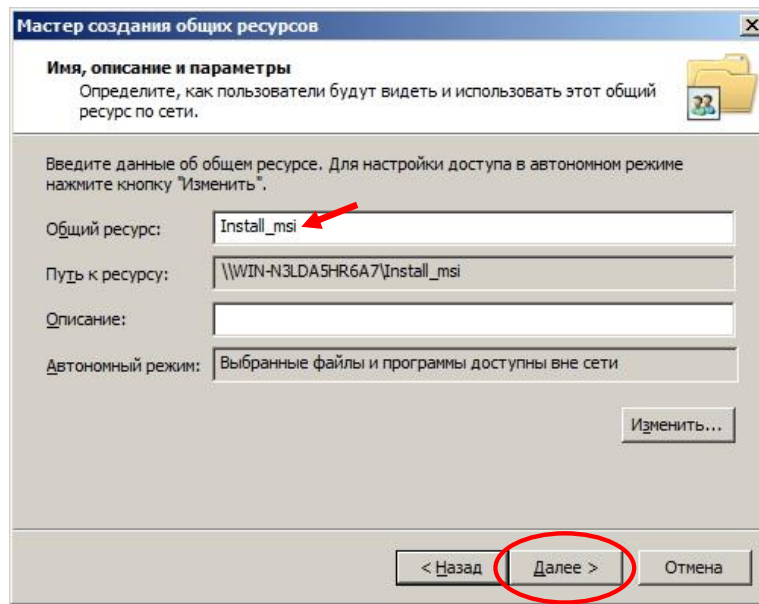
Мастер создания общих ресурсов

Имя, описание и параметры

Определите, как пользователи будут видеть и использовать этот общий ресурс по сети.

Введите данные об общем ресурсе. Для настройки доступа в автономном режиме нажмите кнопку "Изменить".

Общий ресурс: Install_msi

Путь к ресурсу: \\WIN-N3LDA5HR6A7\Install_msi

Описание:

Автономный режим: Выбранные файлы и программы доступны вне сети

Изменить...

< Назад

Далее >

Отмена